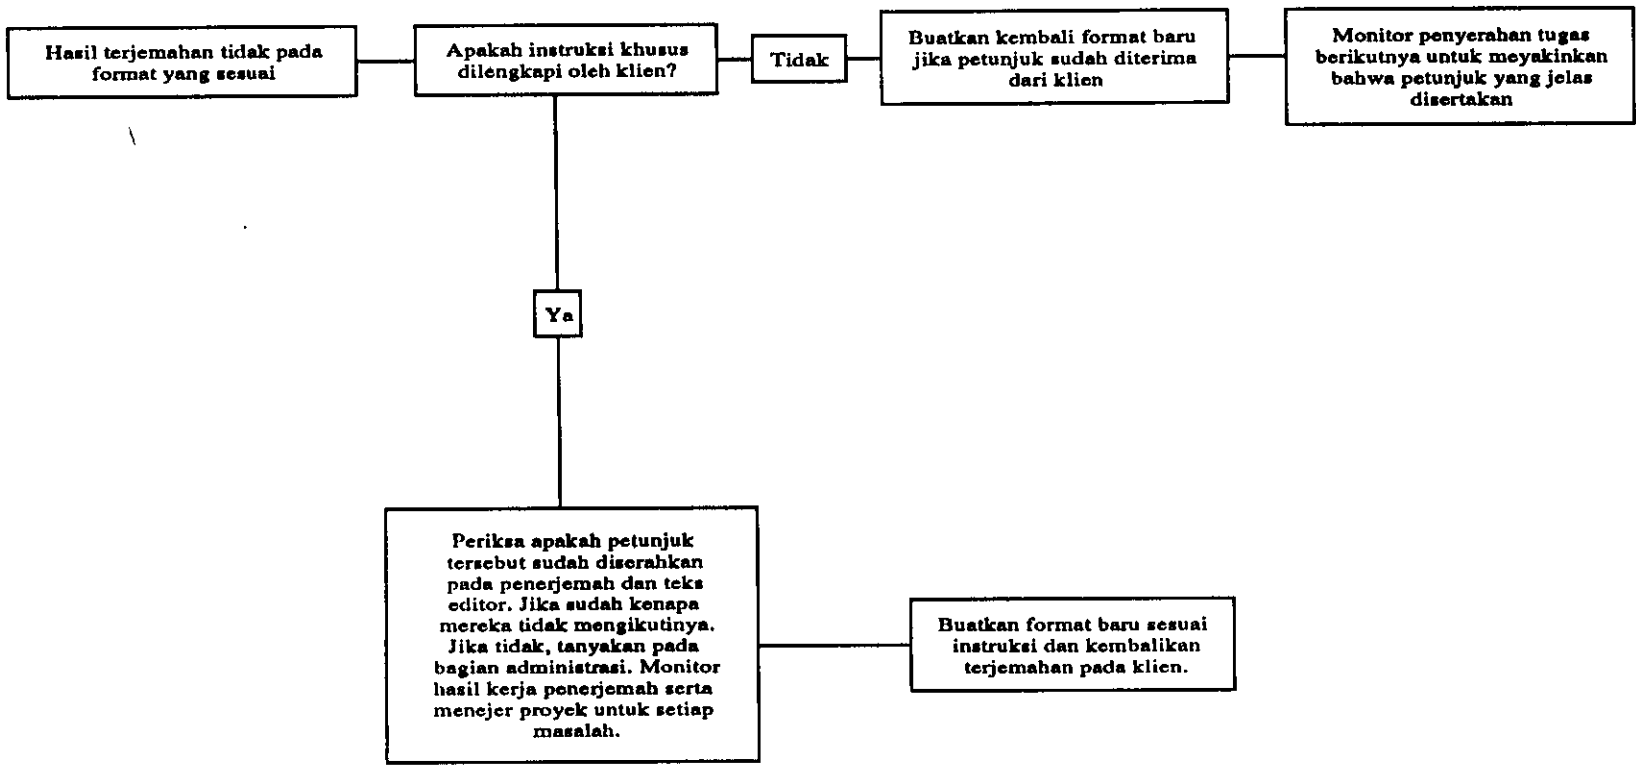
Hasil terjemahan tidak pada format yang sesuai

Apakah instruksi khusus dilengkapi oleh klien?

Tidak

Buatkan kembali format baru jika petunjuk sudah diterima dari klien

Monitor penyerahan tugas berikutnya untuk meyakinkan bahwa petunjuk yang jelas disertakan

Ya

Periksa apakah petunjuk tersebut sudah diserahkan pada penerjemah dan teks editor. Jika sudah kenapa mereka tidak mengikutinya. Jika tidak, tanyakan pada bagian administrasi. Monitor hasil kerja penerjemah serta menejer proyek untuk setiap masalah.

Buatkan format baru sesuai instruksi dan kembalikan terjemahan pada klien.